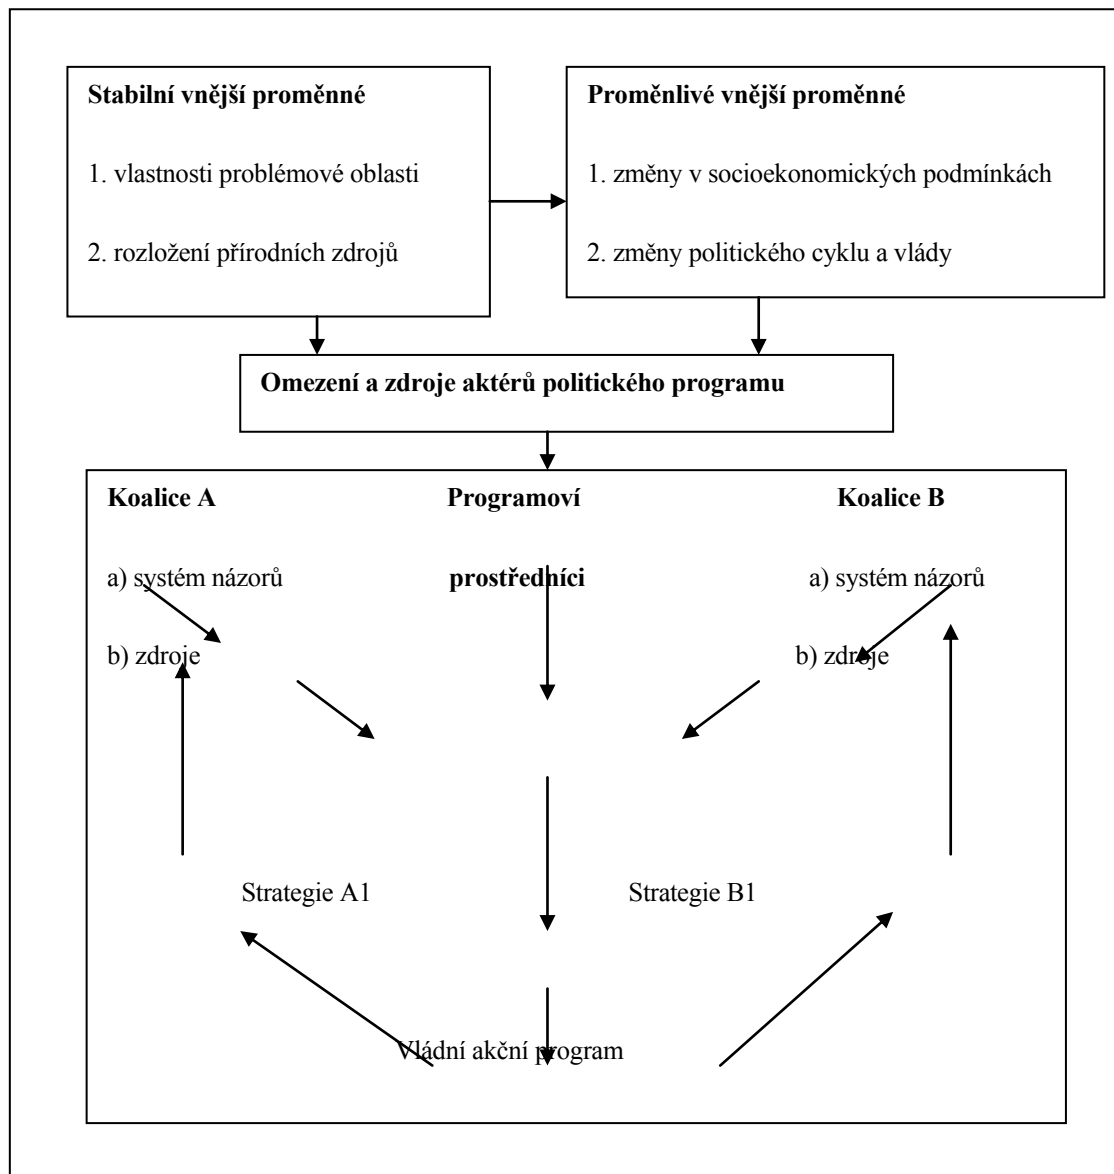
**Stabilní vnější proměnné**

1. vlastnosti problémové oblasti

2. rozložení přírodních zdrojů

**Proměnlivé vnější proměnné**

1. změny v socioekonomických podmínkách

2. změny politického cyklu a vlády

**Omezení a zdroje aktérů politického programu**

**Koalice A**

a) systém názorů

b) zdroje

**Programoví prostředníci**

**Koalice B**

a) systém názorů

b) zdroje

Strategie A1

Strategie B1

Vládní akční program